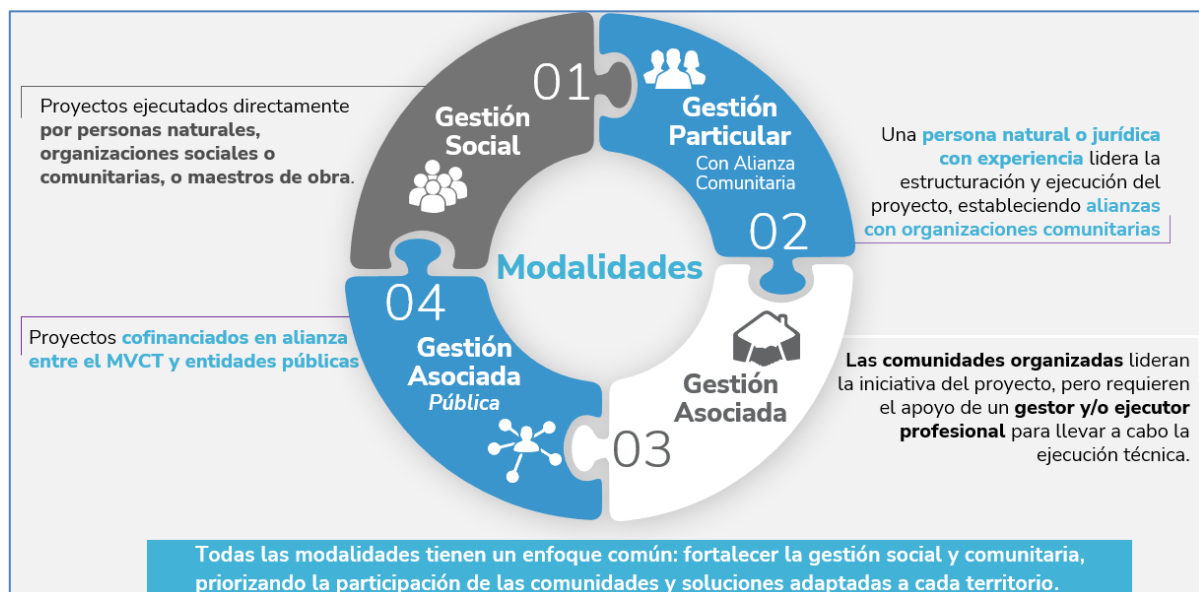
Proyectos ejecutados directamente por personas naturales, organizaciones sociales o comunitarias, o maestros de obra.

01

Gestión Social

Gestión Particular
Con Alianza Comunitaria

02

Una persona natural o jurídica con experiencia lidera la estructuración y ejecución del proyecto, estableciendo alianzas con organizaciones comunitarias

Modalidades

04

Proyectos cofinanciados en alianza entre el MVCT y entidades públicas

Gestión Asociada
Pública

Gestión Asociada

03

Las comunidades organizadas lideran la iniciativa del proyecto, pero requieren el apoyo de un gestor y/o ejecutor profesional para llevar a cabo la ejecución técnica.

Todas las modalidades tienen un enfoque común: fortalecer la gestión social y comunitaria, priorizando la participación de las comunidades y soluciones adaptadas a cada territorio.